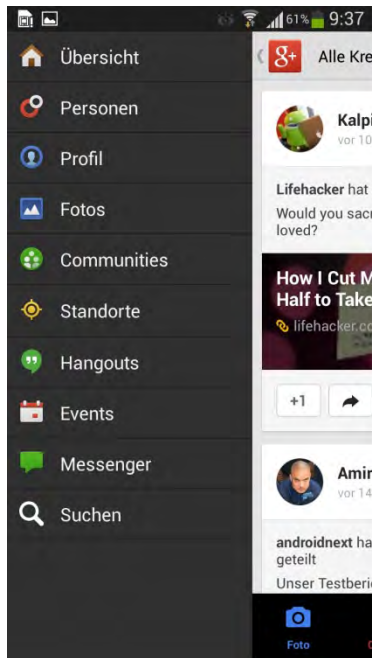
61% 9:37

Übersicht
Personen
Profil
Fotos
Communities
Standorte
Hangouts
Events
Messenger
Suchen

g+ Alle Kre

Kalpi
vor 10

Lifehacker hat
Would you sacr
loved?

How I Cut M
Half to Take
lifehacker.co

+1

Amir
vor 14

androidnext ha
geteilt
Unser Testberi

Foto